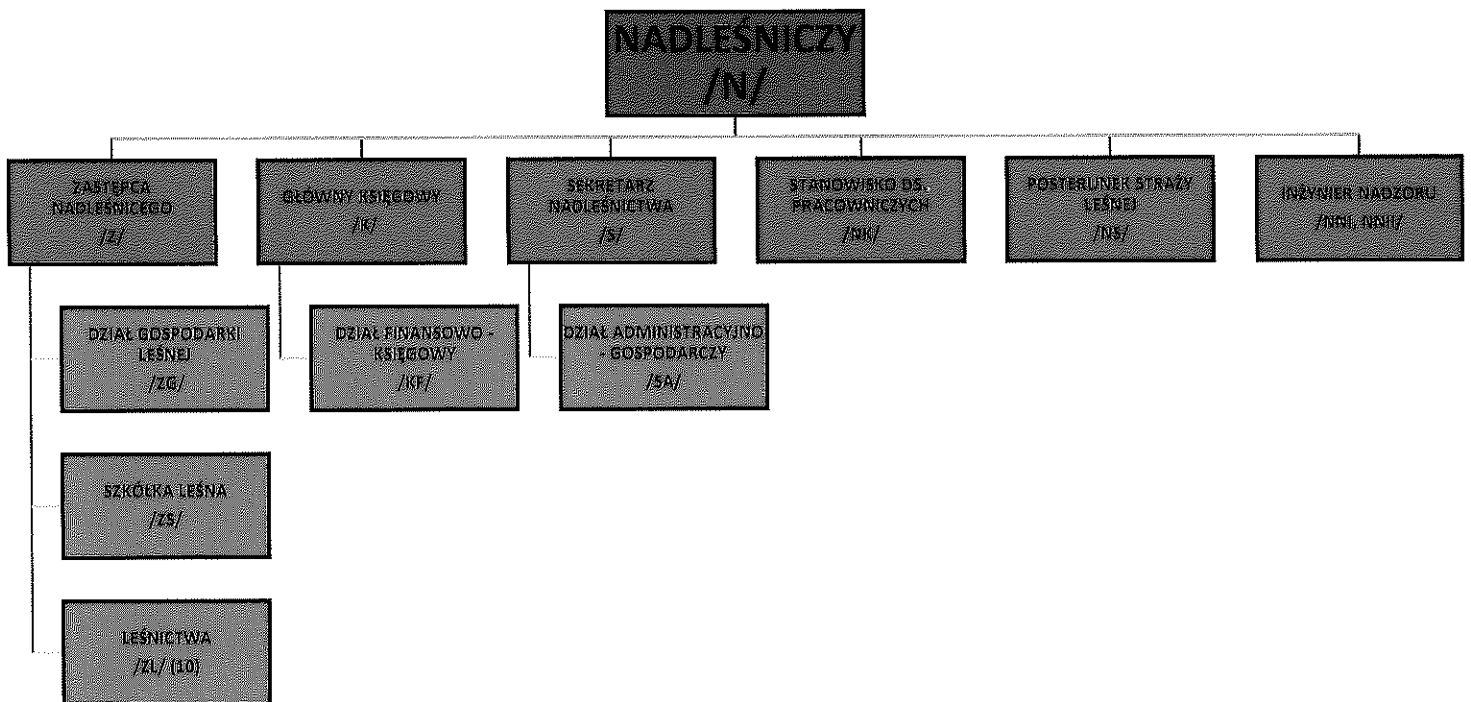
NADLEŚNICZY
/N/

ZASTĘPCA NADLEŚNICZEGO
/Z/

GŁÓWNY KSIĘGOWY
/K/

SEKRETARZ NADLEŚNICTWA
/S/

STANOWISKO DS. PRACOWNICZYCH
/NK/

POSTERUNEK STRAŻY LEŚNEJ
/NS/

INŻYNIER NADZORU
/NNI, NNII/

DZIAŁ GOSPODARKI LEŚNEJ
/ZG/

DZIAŁ FINANSOWO - KSIĘGOWY
/KF/

DZIAŁ ADMINISTRACYJNO - GOSPODARCZY
/SA/

SZKÓŁKA LEŚNA
/ZS/

LEŚNICTWA
/ZL/ (10)